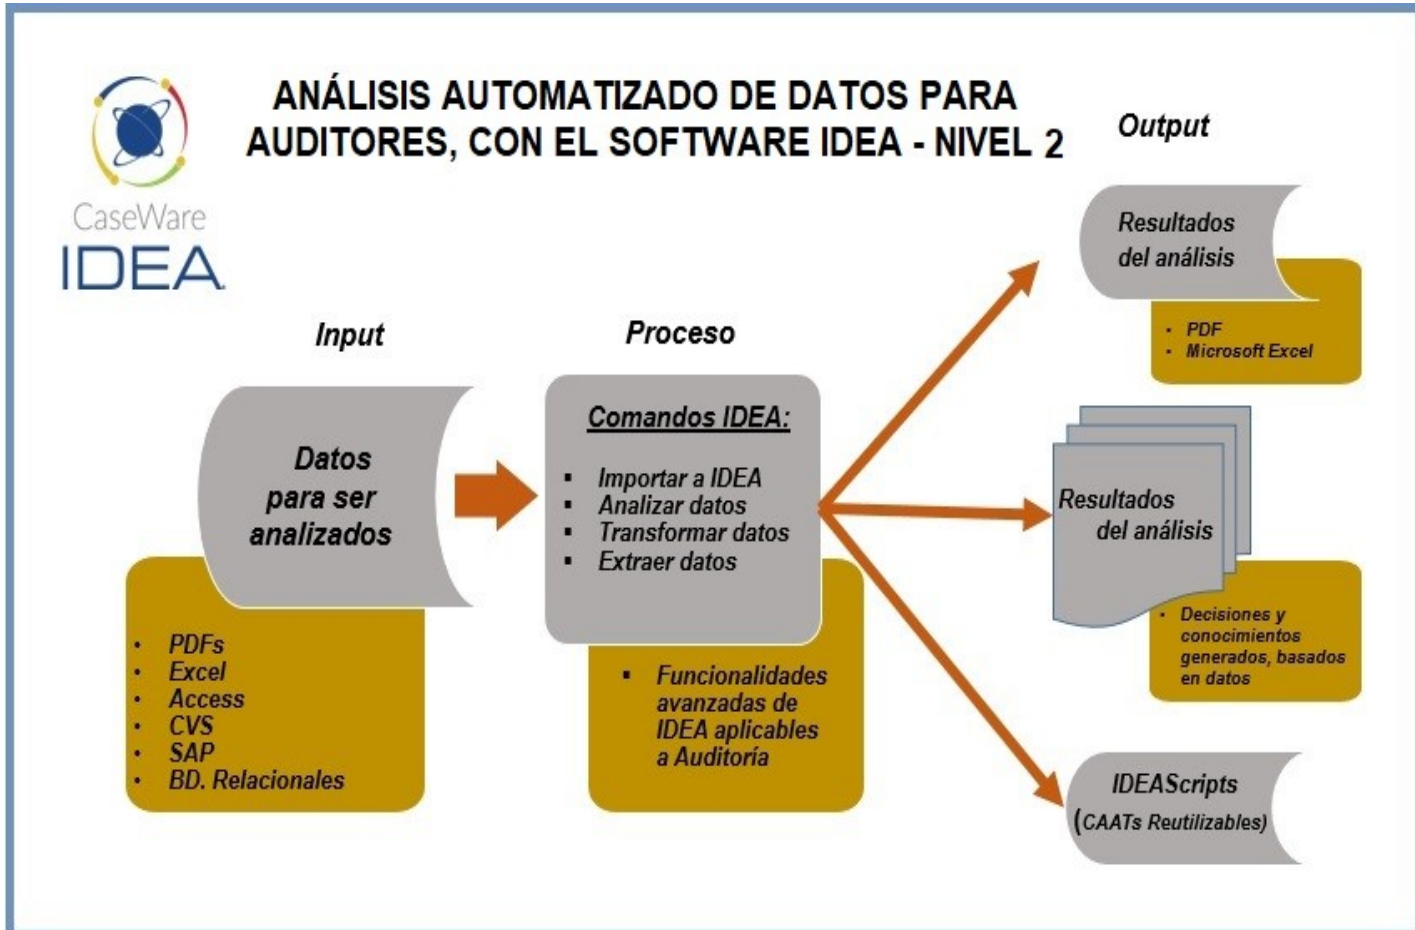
CaseWare
IDEA

ANÁLISIS AUTOMATIZADO DE DATOS PARA AUDITORES, CON EL SOFTWARE IDEA - NIVEL 2

Output

Resultados del análisis

- PDF
- Microsoft Excel

Input

Proceso

Datos para ser analizados

- PDFs
- Excel
- Access
- CVS
- SAP
- BD. Relacionales

Comandos IDEA:

- Importar a IDEA
- Analizar datos
- Transformar datos
- Extraer datos

- Funcionalidades avanzadas de IDEA aplicables a Auditoria

Resultados del análisis

- Decisiones y conocimientos generados, basados en datos

IDEAScripts
(CAATs Reutilizables)